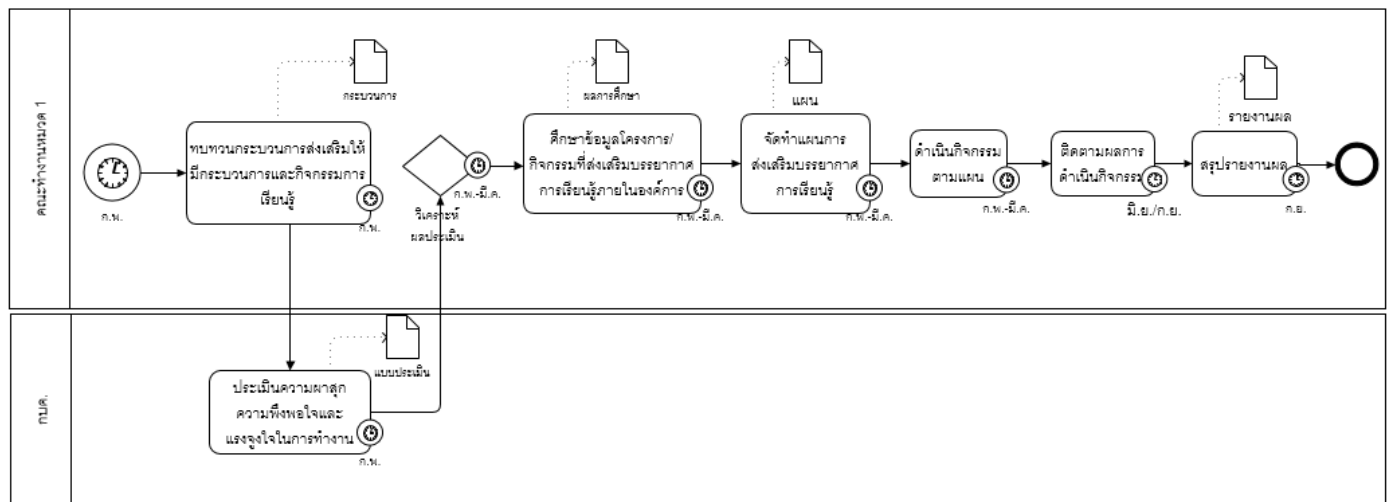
คณะทำงานหมวด 1

ก.พ.

กระบวนการ

ทบทวนกระบวนการส่งเสริมให้มีกระบวนการและกิจกรรมการเรียนรู้

ก.พ.

วิเคราะห์ผลประเมิน

ก.พ.-มี.ค.

ผลการศึกษา

ศึกษาข้อมูลโครงการ/กิจกรรมที่ส่งเสริมบรรยากาศการเรียนรู้ภายในองค์การ

ก.พ.-มี.ค.

แผน

จัดทำแผนการส่งเสริมบรรยากาศการเรียนรู้

ก.พ.-มี.ค.

ดำเนินกิจกรรมตามแผน

ก.พ.-มี.ค.

ติดตามผลการดำเนินกิจกรรม

มิ.ย./ก.ย.

รายงานผล

สรุปรายงานผล

ก.ย.

กบศ.

แบบประเมิน

ประเมินความผาสุก ความพึงพอใจและแรงจูงใจในการทำงาน

ก.พ.